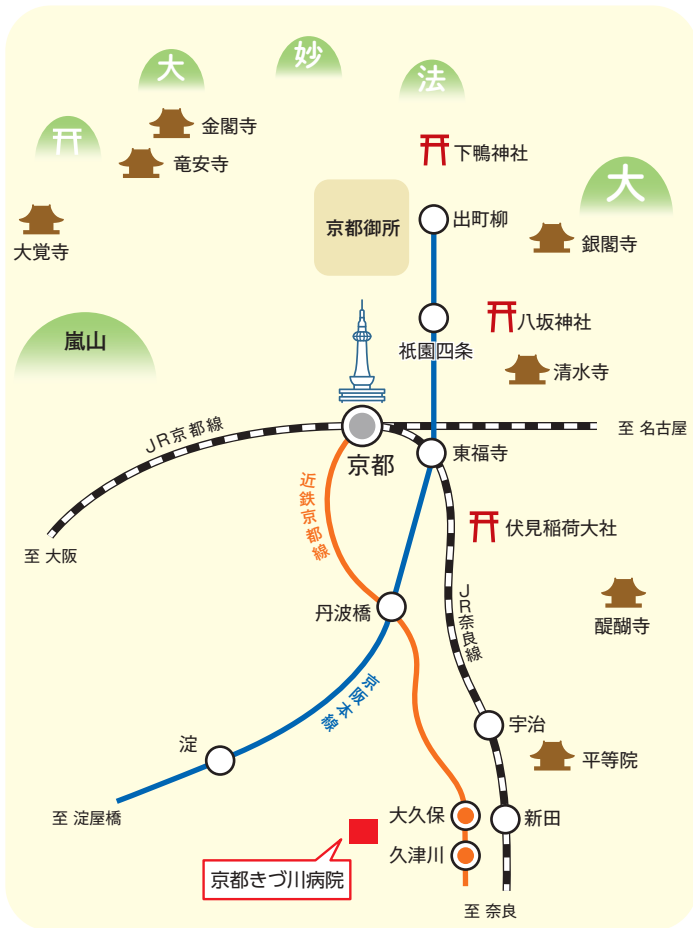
大
妙
法
⛩
金閣寺
竜安寺
下鴨神社
大
大覚寺
京都御所
出町柳
銀閣寺
嵐山
八坂神社
祇園四条
清水寺
JR京都線
至 名古屋
京都
東福寺
近鉄京都線
伏見稲荷大社
至 大阪
JR奈良線
醍醐寺
丹波橋
京阪本線
宇治
淀
平等院
至 淀屋橋
大久保
新田
久津川
京都きづ川病院
至 奈良